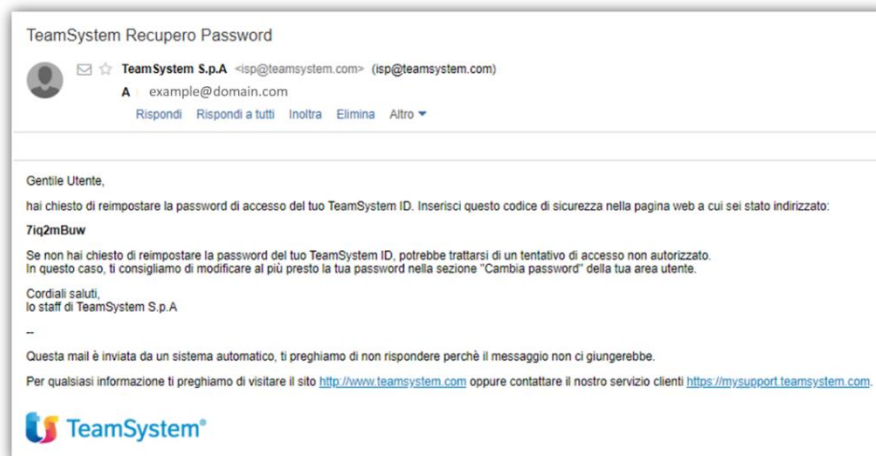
TeamSystem Recupero Password

TeamSystem S.p.A <isp@teamsystem.com> (isp@teamsystem.com)
A example@domain.com
Rispondi Rispondi a tutti Inoltra Elimina Altro

Gentile Utente,

hai chiesto di reimpostare la password di accesso del tuo TeamSystem ID. Inserisci questo codice di sicurezza nella pagina web a cui sei stato indirizzato:

7iq2mBuw

Se non hai chiesto di reimpostare la password del tuo TeamSystem ID, potrebbe trattarsi di un tentativo di accesso non autorizzato.
In questo caso, ti consigliamo di modificare al più presto la tua password nella sezione "Cambia password" della tua area utente.

Cordiali saluti,
lo staff di TeamSystem S.p.A

--

Questa mail è inviata da un sistema automatico, ti preghiamo di non rispondere perchè il messaggio non ci giungerebbe.

Per qualsiasi informazione ti preghiamo di visitare il sito http://www.teamsystem.com oppure contattare il nostro servizio clienti https://mysupport.teamsystem.com.

TeamSystem®